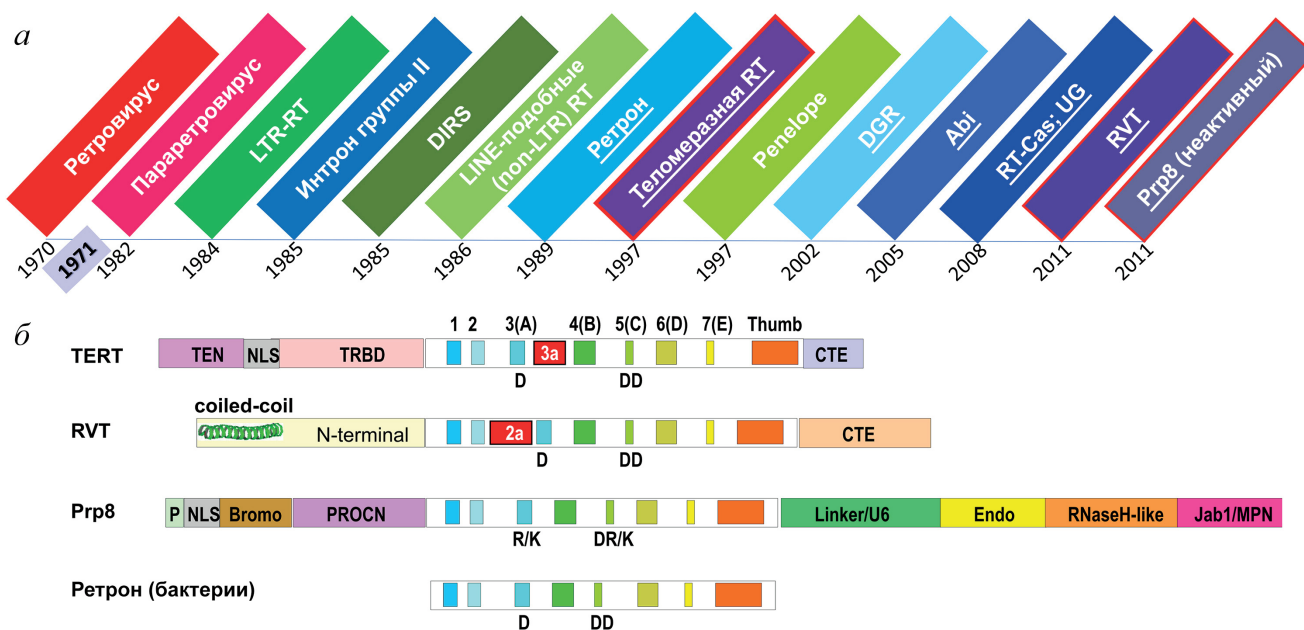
*а*

Ретровирус
Параретровирус
LTR-RT
Интрон группы II
DIRS
LINE-подобные (non-LTR) RT
Ретрон
Теломеразная RT
Penelope
DGR
Abi
RT-Cas; UG
RVT
Prp8 (неактивный)

1970
1971
1982
1984
1985
1985
1986
1989
1997
1997
2002
2005
2008
2011
2011

*б*

1 2 3(A) 4(B) 5(C) 6(D) 7(E) Thumb

TERT
TEN NLS TRBD 3a CTE
D DD

coiled-coil
RVT
N-terminal 2a CTE
D DD

Prp8
P NLS Bromo PROCN Linker/U6 Endo RNaseH-like Jab1/MPN
R/K DR/K

Ретрон (бактерии)
D DD